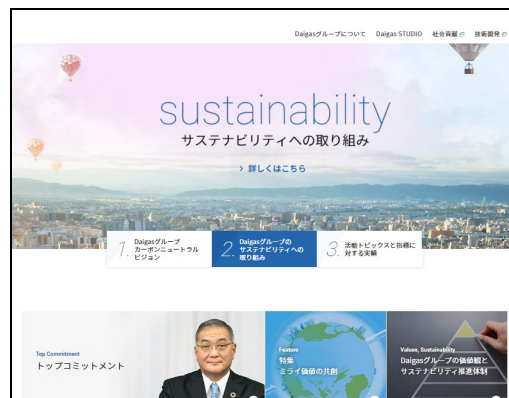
Daigasグループについて　Daigas STUDIO　社会貢献　技術開発

sustainability
サステナビリティへの取り組み

> 詳しくはこちら

1. Daigasグループ カーボンニュートラルビジョン

2. Daigasグループの サステナビリティへの 取り組み

3. 活動トピックスと指標に 対する実績

Top Commitment
トップコミットメント

Feature
特集
ミライ価値の共創

Values, Sustainability
Daigasグループの価値観と サステナビリティ推進体制